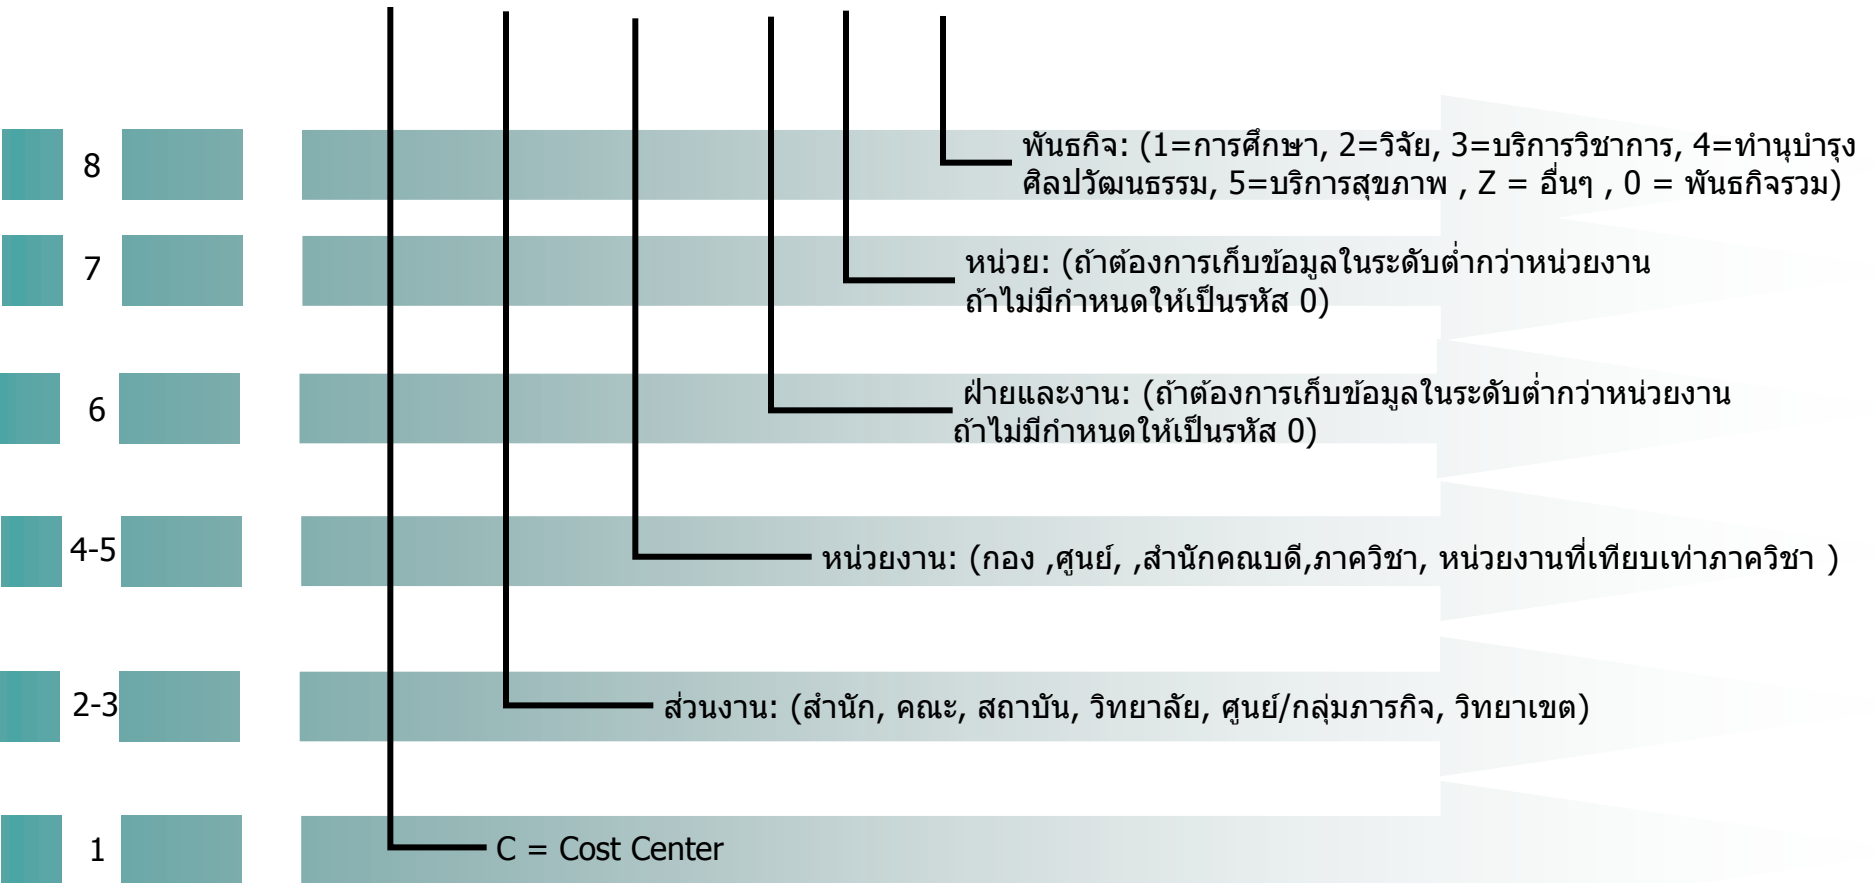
8

พันธกิจ: (1=การศึกษา, 2=วิจัย, 3=บริการวิชาการ, 4=ทำนุบำรุงศิลปวัฒนธรรม, 5=บริการสุขภาพ , Z = อื่นๆ , 0 = พันธกิจรวม)

7

หน่วย: (ถ้าต้องการเก็บข้อมูลในระดับต่ำกว่าหน่วยงาน ถ้าไม่มีกำหนดให้เป็นรหัส 0)

6

ฝ่ายและงาน: (ถ้าต้องการเก็บข้อมูลในระดับต่ำกว่าหน่วยงาน ถ้าไม่มีกำหนดให้เป็นรหัส 0)

4-5

หน่วยงาน: (กอง ,ศูนย์, ,สำนักคณบดี,ภาควิชา, หน่วยงานที่เทียบเท่าภาควิชา )

2-3

ส่วนงาน: (สำนัก, คณะ, สถาบัน, วิทยาลัย, ศูนย์/กลุ่มภารกิจ, วิทยาเขต)

1

C = Cost Center